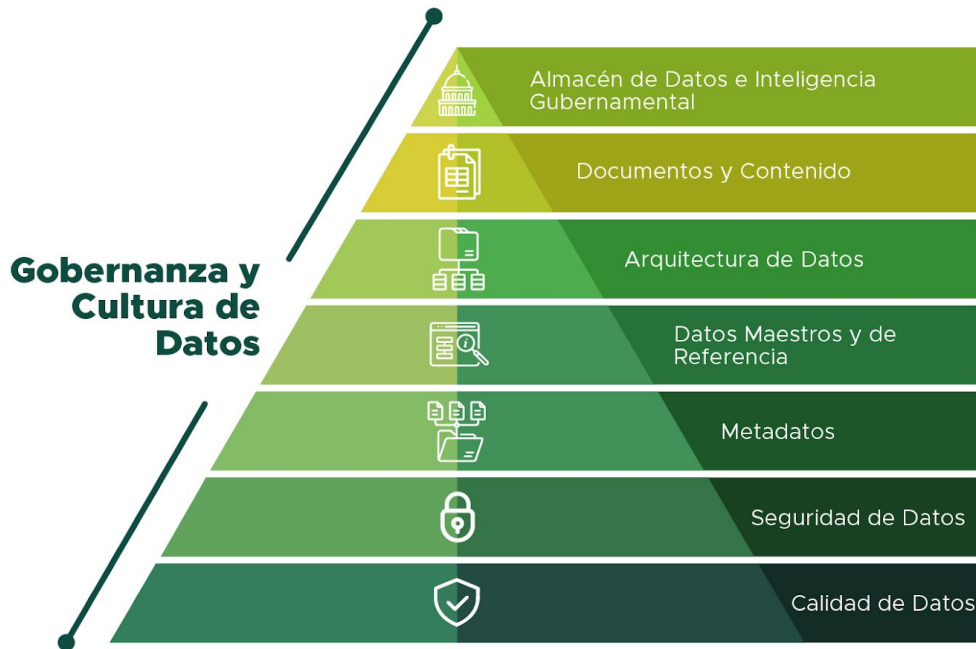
Gobernanza y Cultura de Datos

Almacén de Datos e Inteligencia Gubernamental

Documentos y Contenido

Arquitectura de Datos

Datos Maestros y de Referencia

Metadatos

Seguridad de Datos

Calidad de Datos